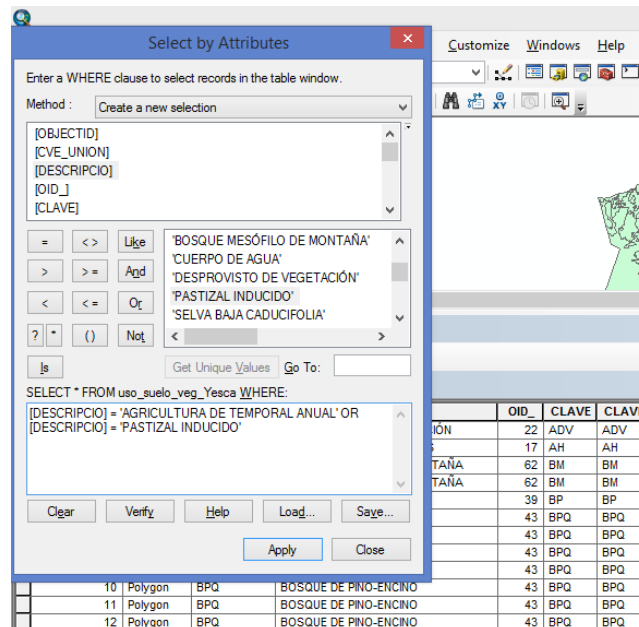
Select by Attributes

Enter a WHERE clause to select records in the table window.

Method : Create a new selection

[OBJECTID]
[CVE_UNION]
[DESCRIPCIO]
[OID_]
[CLAVE]

= <> Like
> >= And
< <= Or
? * () Not
Is

'BOSQUE MESÓFILO DE MONTAÑA'
'CUERPO DE AGUA'
'DESPROVISTO DE VEGETACIÓN'
'PASTIZAL INDUCIDO'
'SELVA BAJA CADUCIFOLIA'

Get Unique Values Go To:

SELECT * FROM uso_suelo_veg_Yesca WHERE:

[DESCRIPCIO] = 'AGRICULTURA DE TEMPORAL ANUAL' OR [DESCRIPCIO] = 'PASTIZAL INDUCIDO'

Clear Verify Help Load... Save...

Apply Close

Customize Windows Help

| | | | | OID_ | CLAVE | CLAVE |
|---|---|---|---|---|---|---|
| | | | IÓN | 22 | ADV | ADV |
| | | | S | 17 | AH | AH |
| | | | TAÑA | 62 | BM | BM |
| | | | TAÑA | 62 | BM | BM |
| | | | | 39 | BP | BP |
| | | | | 43 | BPQ | BPQ |
| | | | | 43 | BPQ | BPQ |
| | | | | 43 | BPQ | BPQ |
| | | | | 43 | BPQ | BPQ |
| | | | | 43 | BPQ | BPQ |
| 10 | Polygon | BPQ | BOSQUE DE PINO-ENCINO | 43 | BPQ | BPQ |
| 11 | Polygon | BPQ | BOSQUE DE PINO-ENCINO | 43 | BPQ | BPQ |
| 12 | Polygon | BPQ | BOSQUE DE PINO-ENCINO | 43 | BPQ | BPQ |